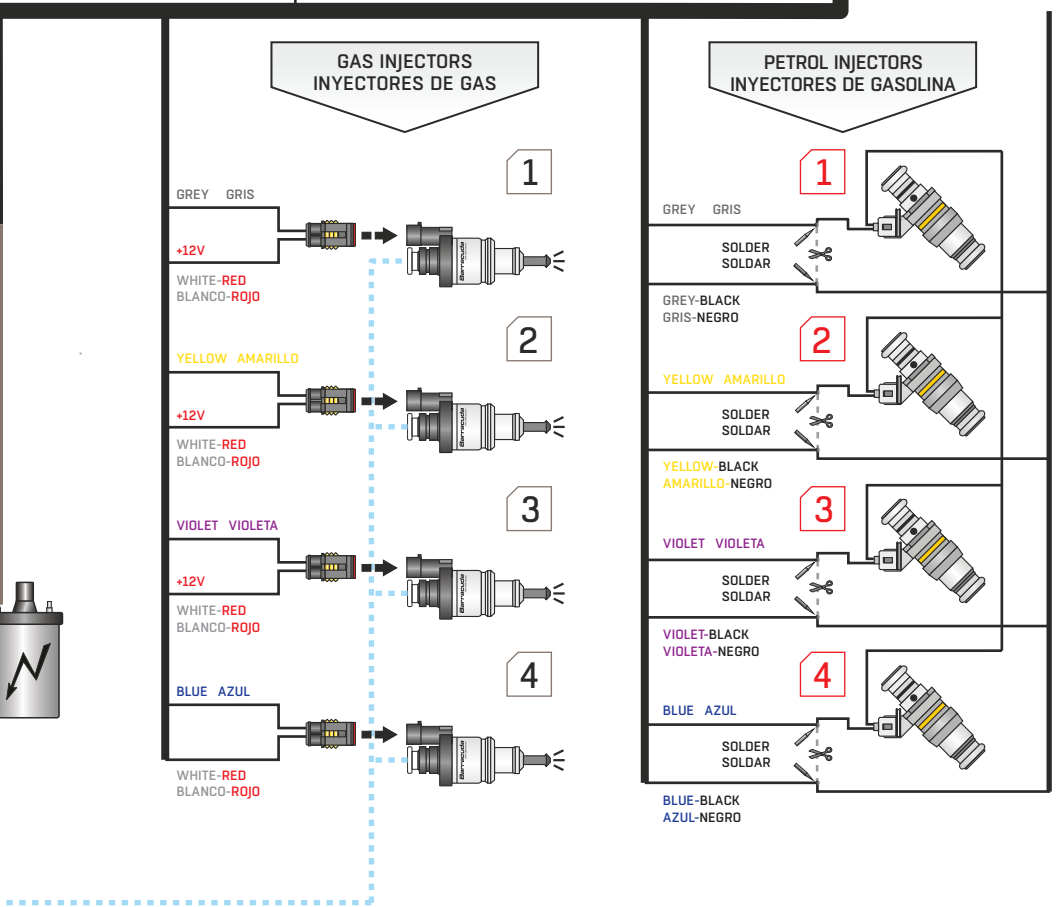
GAS INJECTORS
INYECTORES DE GAS

PETROL INJECTORS
INYECTORES DE GASOLINA

1

GREY GRIS

+12V

WHITE-RED
BLANCO-ROJO

2

YELLOW AMARILLO

+12V

WHITE-RED
BLANCO-ROJO

3

VIOLET VIOLETA

+12V

WHITE-RED
BLANCO-ROJO

4

BLUE AZUL

WHITE-RED
BLANCO-ROJO

1

GREY GRIS

SOLDER
SOLDAR

GREY-BLACK
GRIS-NEGRO

2

YELLOW AMARILLO

SOLDER
SOLDAR

YELLOW-BLACK
AMARILLO-NEGRO

3

VIOLET VIOLETA

SOLDER
SOLDAR

VIOLET-BLACK
VIOLETA-NEGRO

4

BLUE AZUL

SOLDER
SOLDAR

BLUE-BLACK
AZUL-NEGRO